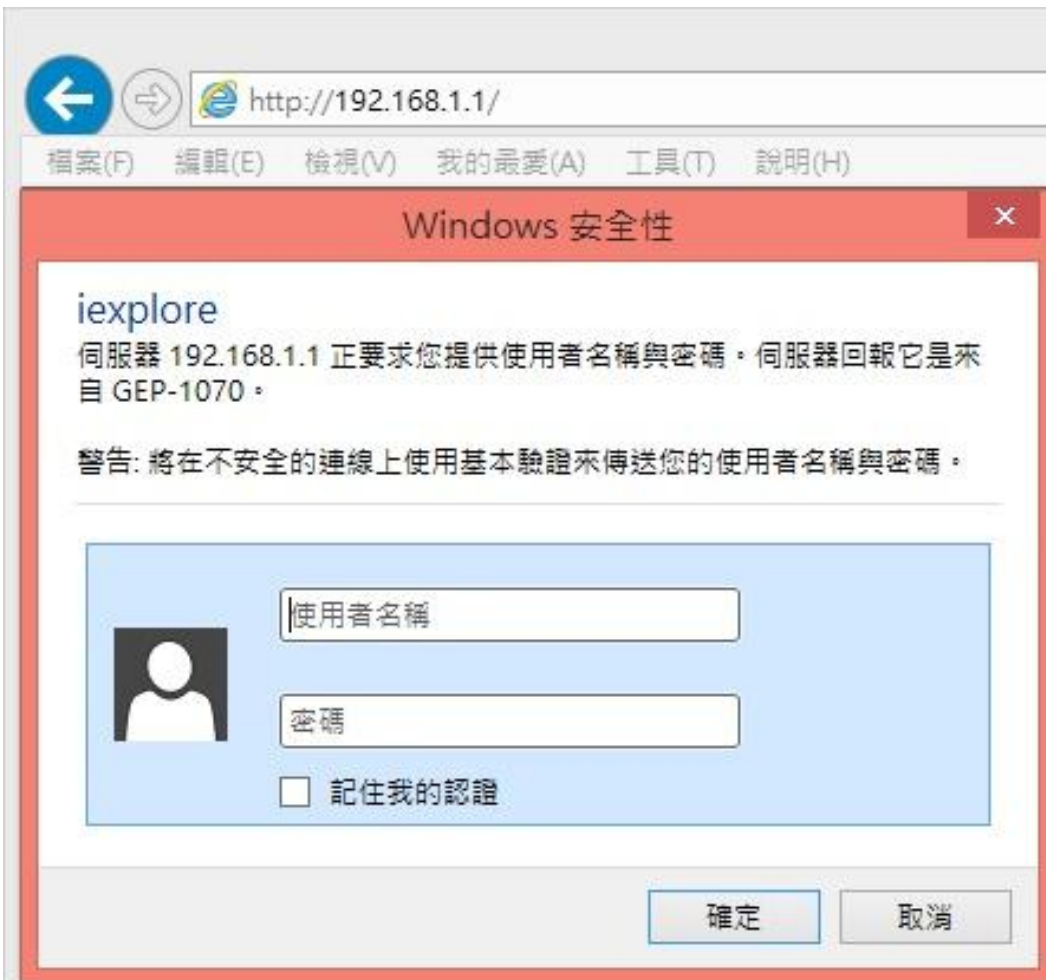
http://192.168.1.1/

檔案(F) 編輯(E) 檢視(V) 我的最愛(A) 工具(T) 說明(H)

Windows 安全性

×

iexplore

伺服器 192.168.1.1 正要求您提供使用者名稱與密碼。伺服器回報它是來自 GEP-1070。

警告: 將在不安全的連線上使用基本驗證來傳送您的使用者名稱與密碼。

使用者名稱

密碼

記住我的認證

確定

取消